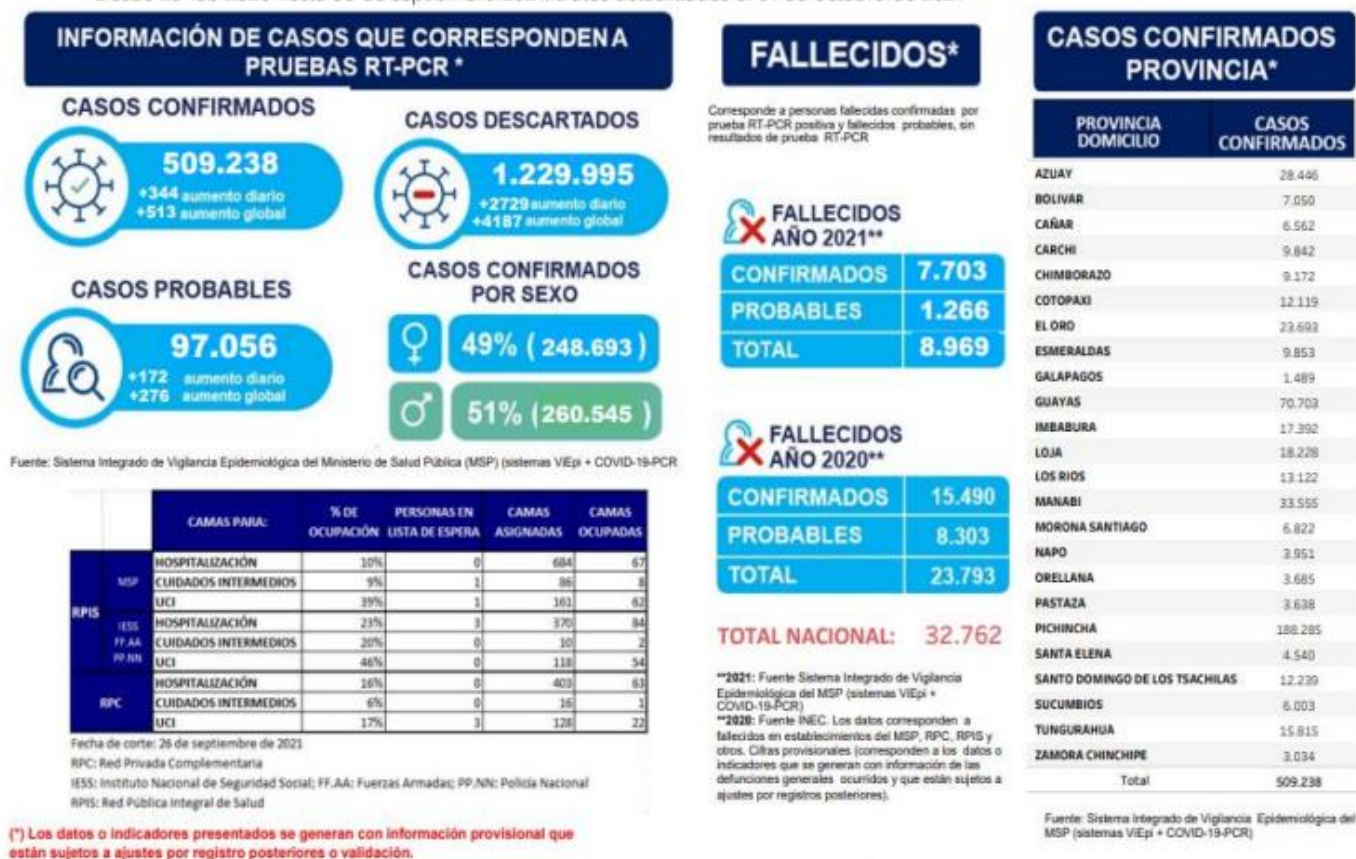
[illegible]

INFORMACIÓN DE CASOS QUE CORRESPONDEN A PRUEBAS RT-PCR *

CASOS CONFIRMADOS

509.238
+344 aumento diario
+513 aumento global

CASOS DESCARTADOS

1.229.995
+2729 aumento diario
+4187 aumento global

CASOS PROBABLES

97.056
+172 aumento diario
+276 aumento global

CASOS CONFIRMADOS POR SEXO

49% ( 248.693 )

51% (260.545 )

Fuente: Sistema Integrado de Vigilancia Epidemiológica del Ministerio de Salud Pública (MSP) (sistemas VIEpi + COVID-19-PCR

| | | CAMAS PARA: | % DE OCUPACIÓN | PERSONAS EN LISTA DE ESPERA | CAMAS ASIGNADAS | CAMAS OCUPADAS |
|---|---|---|---|---|---|---|
| RPIS | MSP | HOSPITALIZACIÓN | 10% | 0 | 684 | 67 |
| | | CUIDADOS INTERMEDIOS | 9% | 1 | 86 | 8 |
| | | UCI | 39% | 1 | 161 | 62 |
| | IESS FF.AA PP.NN | HOSPITALIZACIÓN | 23% | 3 | 370 | 84 |
| | | CUIDADOS INTERMEDIOS | 20% | 0 | 10 | 2 |
| | | UCI | 46% | 0 | 118 | 54 |
| RPC | | HOSPITALIZACIÓN | 16% | 0 | 403 | 63 |
| | | CUIDADOS INTERMEDIOS | 6% | 0 | 16 | 1 |
| | | UCI | 17% | 3 | 128 | 22 |

Fecha de corte: 26 de septiembre de 2021
RPC: Red Privada Complementaria
IESS: Instituto Nacional de Seguridad Social; FF.AA: Fuerzas Armadas; PP.NN: Policía Nacional
RPIS: Red Pública Integral de Salud

(*) Los datos o indicadores presentados se generan con información provisional que están sujetos a ajustes por registro posteriores o validación.

FALLECIDOS*

Corresponde a personas fallecidas confirmadas por prueba RT-PCR positiva y fallecidos probables, sin resultados de prueba RT-PCR

FALLECIDOS AÑO 2021**

| CONFIRMADOS | 7.703 |
|---|---|
| PROBABLES | 1.266 |
| TOTAL | 8.969 |

FALLECIDOS AÑO 2020**

| CONFIRMADOS | 15.490 |
|---|---|
| PROBABLES | 8.303 |
| TOTAL | 23.793 |

TOTAL NACIONAL: 32.762

**2021: Fuente Sistema Integrado de Vigilancia Epidemiológica del MSP (sistemas VIEpi + COVID-19-PCR)
**2020: Fuente INEC. Los datos corresponden a fallecidos en establecimientos del MSP, RPC, RPIS y otros. Cifras provisionales (corresponden a los datos o indicadores que se generan con información de las defunciones generales ocurridos y que están sujetos a ajustes por registros posteriores).

CASOS CONFIRMADOS PROVINCIA*

| PROVINCIA DOMICILIO | CASOS CONFIRMADOS |
|---|---|
| AZUAY | 28.446 |
| BOLIVAR | 7.050 |
| CAÑAR | 6.562 |
| CARCHI | 9.842 |
| CHIMBORAZO | 9.172 |
| COTOPAXI | 12.119 |
| EL ORO | 23.693 |
| ESMERALDAS | 9.853 |
| GALAPAGOS | 1.489 |
| GUAYAS | 70.703 |
| IMBABURA | 17.392 |
| LOJA | 18.228 |
| LOS RIOS | 13.122 |
| MANABI | 33.555 |
| MORONA SANTIAGO | 6.822 |
| NAPO | 3.951 |
| ORELLANA | 3.685 |
| PASTAZA | 3.638 |
| PICHINCHA | 188.285 |
| SANTA ELENA | 4.540 |
| SANTO DOMINGO DE LOS TSACHILAS | 12.239 |
| SUCUMBIOS | 6.003 |
| TUNGURAHUA | 15.815 |
| ZAMORA CHINCHIPE | 3.034 |
| Total | 509.238 |

Fuente: Sistema Integrado de Vigilancia Epidemiológica del MSP (sistemas VIEpi + COVID-19-PCR)